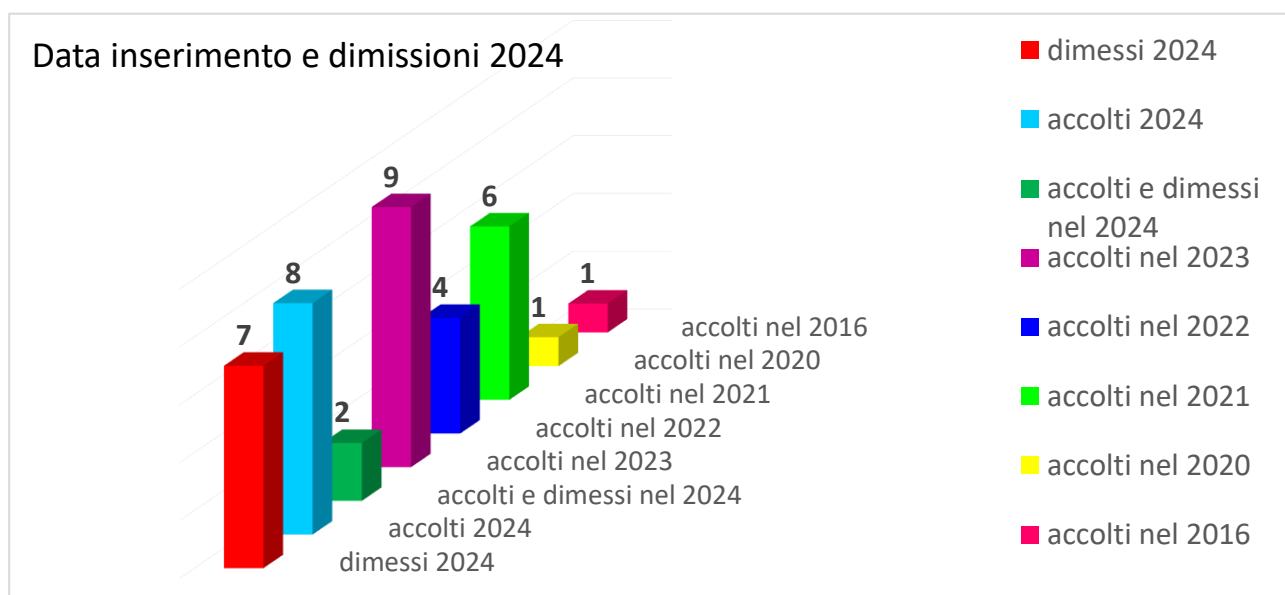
Data inserimento e dimissioni 2024

9
8
7
6
4
2
1
1

accolti nel 2016
accolti nel 2020
accolti nel 2021
accolti nel 2022
accolti nel 2023
accolti e dimessi nel 2024
accolti 2024
dimessi 2024

dimessi 2024
accolti 2024
accolti e dimessi nel 2024
accolti nel 2023
accolti nel 2022
accolti nel 2021
accolti nel 2020
accolti nel 2016